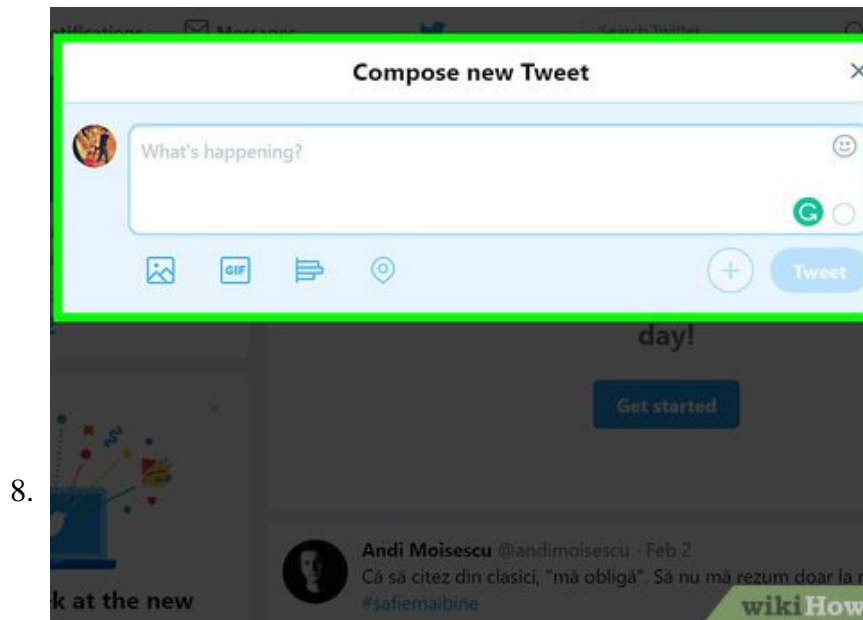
8.

tifications Messages Search Twitter

Compose new Tweet

×

What's happening?

GIF

Tweet

day!

Get started

k at the new

Andi Moisescu @andimoisescu · Feb 2
Că să citez din clasici, "mă obligă". Să nu mă rezum doar la r
#safiemaibine

wikiHow